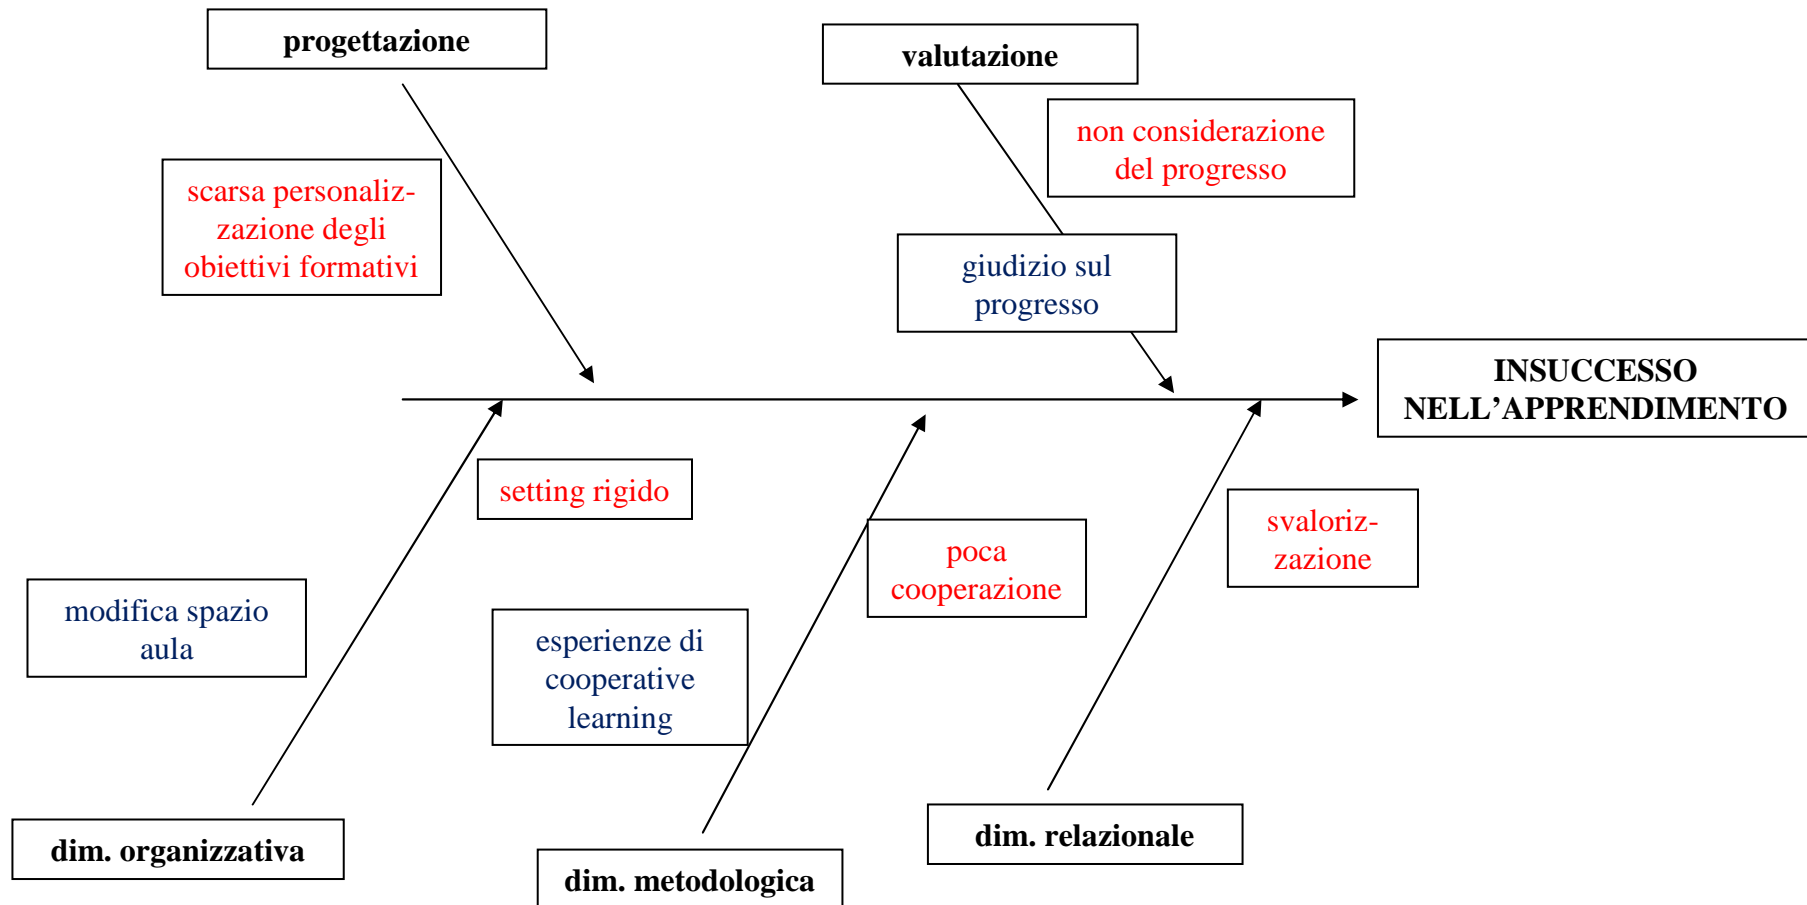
progettazione

valutazione

non considerazione del progresso

scarsa personalizzazione degli obiettivi formativi

giudizio sul progresso

INSUCCESSO NELL’APPRENDIMENTO

setting rigido

poca cooperazione

svalorizzazione

modifica spazio aula

esperienze di cooperative learning

dim. organizzativa

dim. metodologica

dim. relazionale